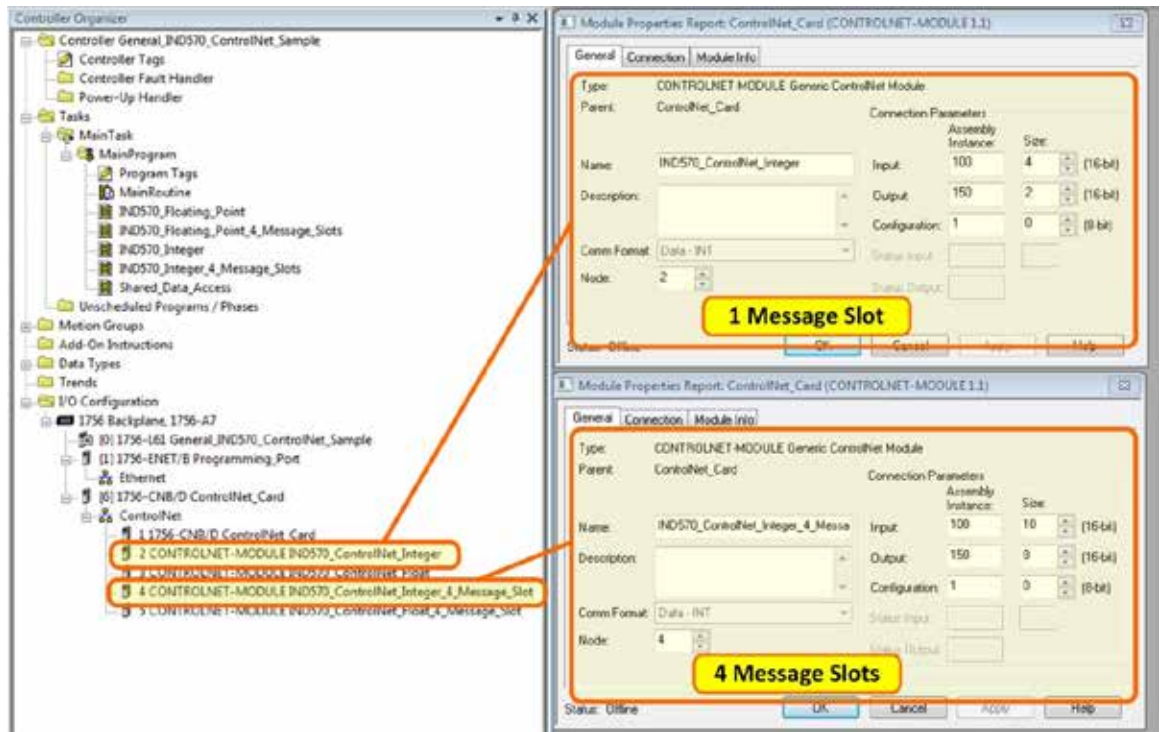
Controller Organizer

Controller General_IND570_ControlNet_Sample
Controller Tags
Controller Fault Handler
Power-Up Handler
Tasks
MainTask
MainProgram
Program Tags
MainRoutine
IND570_Floating_Point
IND570_Floating_Point_4_Message_Slots
IND570_Integer
IND570_Integer_4_Message_Slots
Shared_Data_Access
Unscheduled Programs / Phases
Motion Groups
Add-On Instructions
Data Types
Trends
I/O Configuration
1756 Backplane, 1756-A7
[0] 1756-L61 General_IND570_ControlNet_Sample
[1] 1756-ENET/B Programming_Port
Ethernet
[6] 1756-CNB/D ControlNet_Card
ControlNet
1 1756-CNB/D ControlNet_Card
2 CONTROLNET-MODULE IND570_ControlNet_Integer
3 CONTROLNET-MODULE IND570_ControlNet_Float
4 CONTROLNET-MODULE IND570_ControlNet_Integer_4_Message_Slot
5 CONTROLNET-MODULE IND570_ControlNet_Float_4_Message_Slot

Module Properties Report: ControlNet_Card (CONTROLNET-MODULE 1.1)

General | Connection | Module Info

Type: CONTROLNET-MODULE Generic ControlNet Module
Parent: ControlNet_Card
Connection Parameters
Assembly Instance: Size:
Name: IND570_ControlNet_Integer
Input: 100 4 (16-bit)
Description:
Output: 150 2 (16-bit)
Configuration: 1 0 (8-bit)
Comm Format: Data - INT
Status Input:
Node: 2
Status Output:
1 Message Slot
Status: Offline OK Cancel Apply Help

Module Properties Report: ControlNet_Card (CONTROLNET-MODULE 1.1)

General | Connection | Module Info

Type: CONTROLNET-MODULE Generic ControlNet Module
Parent: ControlNet_Card
Connection Parameters
Assembly Instance: Size:
Name: IND570_ControlNet_Integer_4_Messa
Input: 100 10 (16-bit)
Description:
Output: 150 8 (16-bit)
Configuration: 1 0 (8-bit)
Comm Format: Data - INT
Status Input:
Node: 4
Status Output:
4 Message Slots
Status: Offline OK Cancel Apply Help